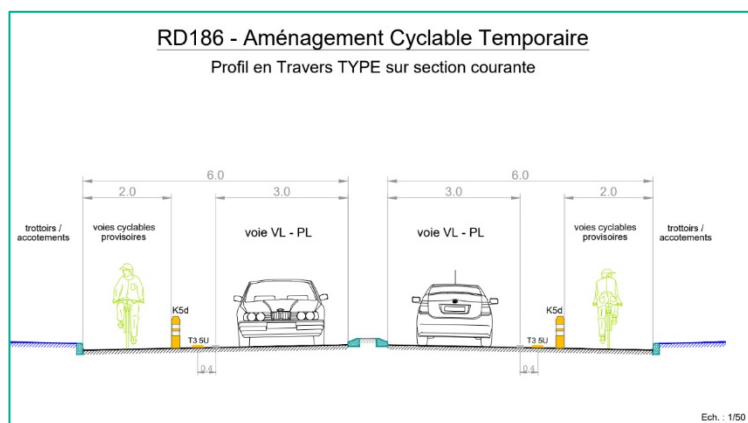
RD186 - Aménagement Cyclable Temporaire

Profil en Travers TYPE sur section courante

6.0

2.0

3.0

6.0

3.0

2.0

trottoirs / accotements

voies cyclables provisoires

voie VL - PL

voie VL - PL

voies cyclables provisoires

trottoirs / accotements

K5d

K5d

T3 5U

T3 5U

0.4

0.4

Ech. : 1/50